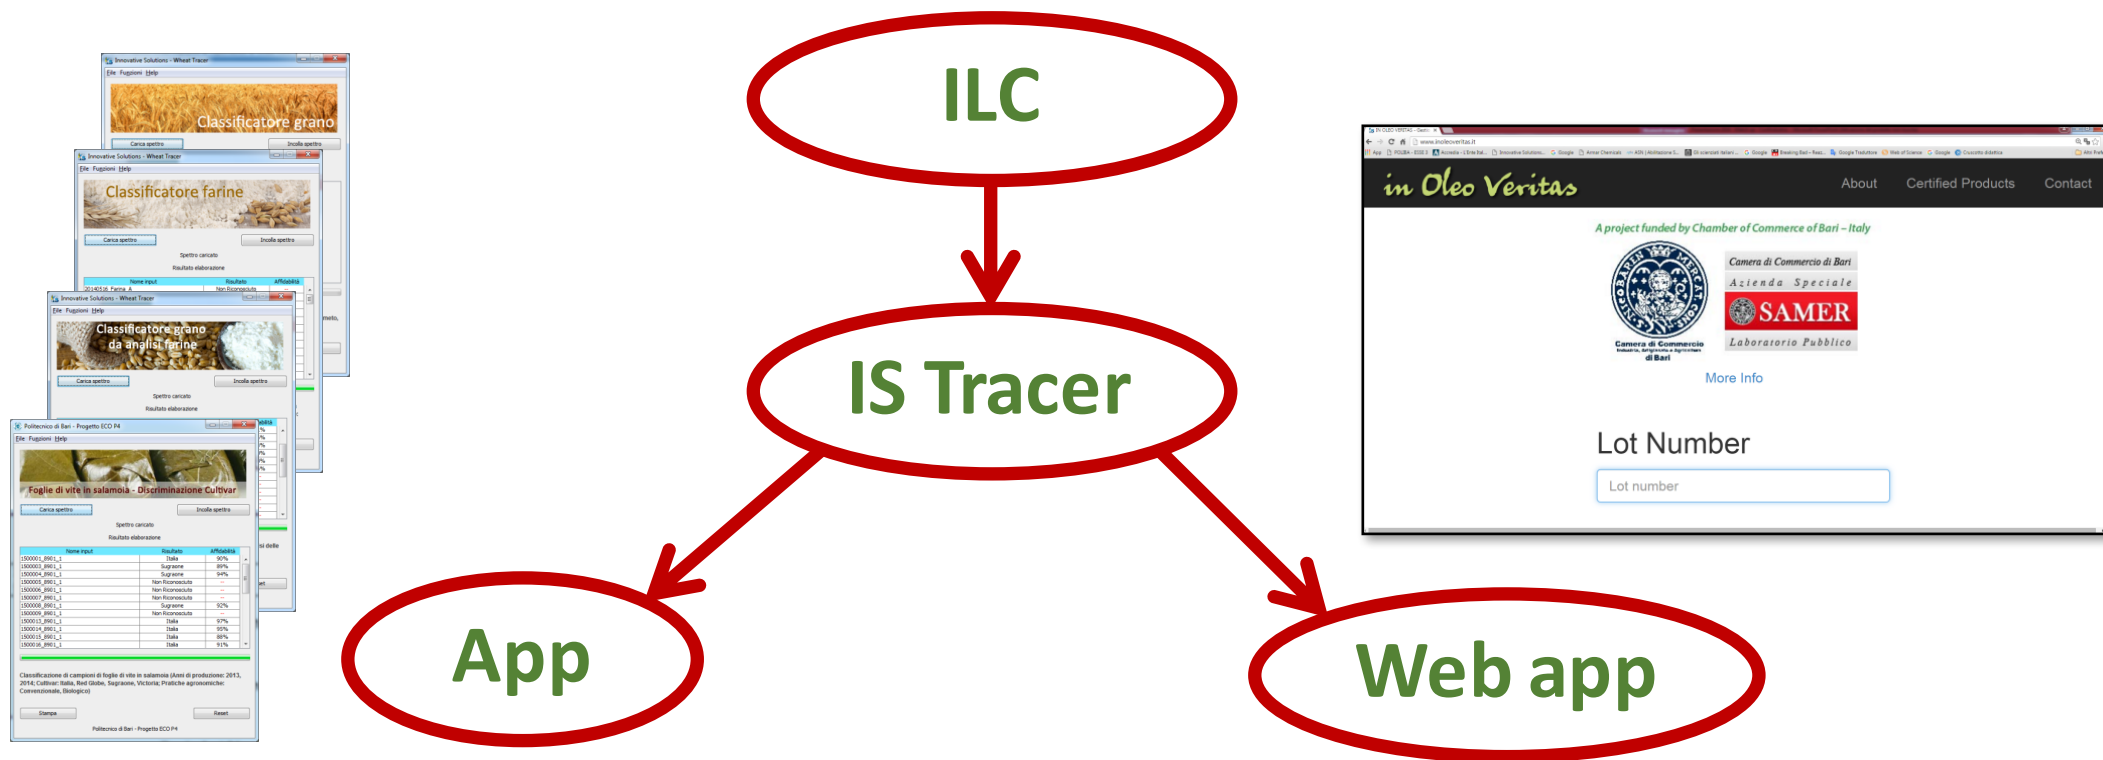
Innovative Solutions - Wheat Tracer
File Funzioni Help
Classificatore grano
Carica spettro
Incolla spettro

Innovative Solutions - Wheat Tracer
File Funzioni Help
Classificatore farine
Carica spettro
Incolla spettro
Spettro caricato
Risultato elaborazione
| Nome input | Risultato | Affidabilità |
|---|---|---|
| 20140516_Farina_A | Non Riconosciuto | -- |

Innovative Solutions - Wheat Tracer
File Funzioni Help
Classificatore grano da analisi farine
Carica spettro
Incolla spettro
Spettro caricato
Risultato elaborazione

Politecnico di Bari - Progetto ECO P4
File Funzioni Help
Foglie di vite in salamoia - Discriminazione Cultivar
Carica spettro
Incolla spettro
Spettro caricato
Risultato elaborazione
| Nome input | Risultato | Affidabilità |
|---|---|---|
| 1500001_8901_1 | Italia | 90% |
| 1500003_8901_1 | Sugraone | 89% |
| 1500004_8901_1 | Sugraone | 94% |
| 1500005_8901_1 | Non Riconosciuto | -- |
| 1500006_8901_1 | Non Riconosciuto | -- |
| 1500007_8901_1 | Non Riconosciuto | -- |
| 1500008_8901_1 | Sugraone | 92% |
| 1500009_8901_1 | Non Riconosciuto | -- |
| 1500013_8901_1 | Italia | 97% |
| 1500014_8901_1 | Italia | 95% |
| 1500015_8901_1 | Italia | 88% |
| 1500016_8901_1 | Italia | 91% |

Classificazione di campioni di foglie di vite in salamoia (Anni di produzione: 2013, 2014; Cultivar: Italia, Red Globe, Sugraone, Victoria; Pratiche agronomiche: Convenzionale, Biologico)
Stampa
Reset
Politecnico di Bari - Progetto ECO P4

ILC

IS Tracer

App

Web app

www.inoleoveritas.it
in Oleo Veritas
About
Certified Products
Contact
A project funded by Chamber of Commerce of Bari – Italy
Camera di Commercio di Bari
Camera di Commercio di Bari
Azienda Speciale
SAMER
Laboratorio Pubblico
More Info
Lot Number
Lot number